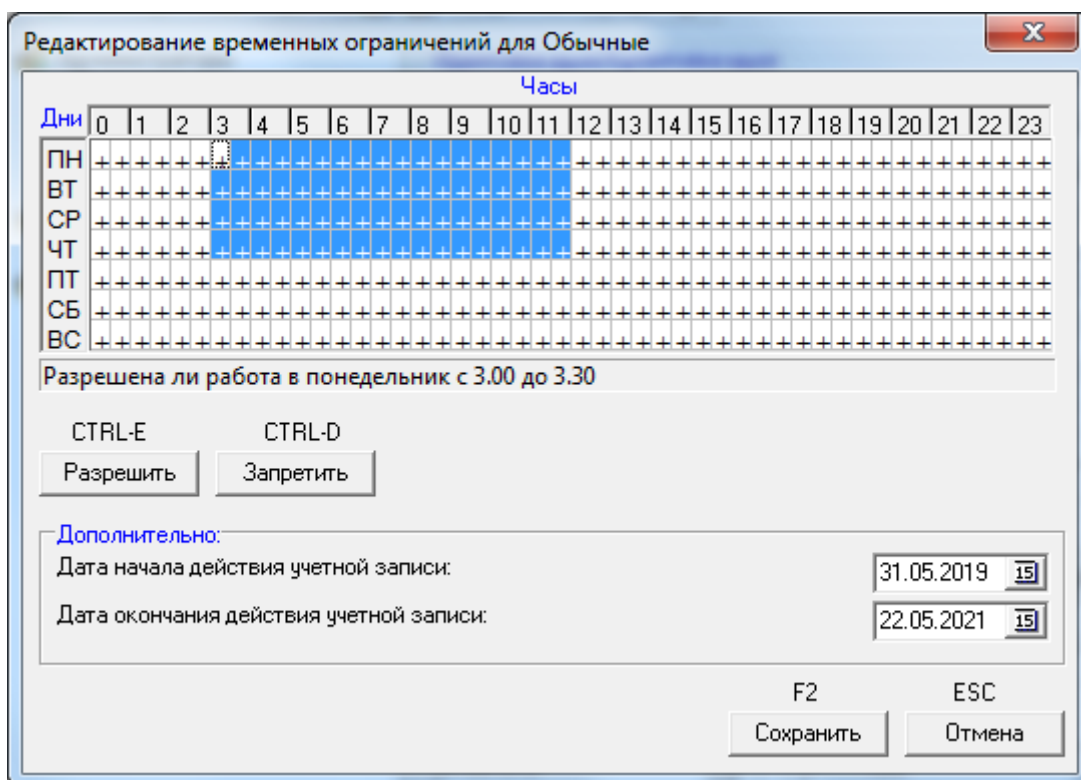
Редактирование временных ограничений для Обычные

Часы

| Дни | 0 | 1 | 2 | 3 | 4 | 5 | 6 | 7 | 8 | 9 | 10 | 11 | 12 | 13 | 14 | 15 | 16 | 17 | 18 | 19 | 20 | 21 | 22 | 23 |
|---|---|---|---|---|---|---|---|---|---|---|---|---|---|---|---|---|---|---|---|---|---|---|---|---|
| ПН | ++ | ++ | ++ | ++ | ++ | ++ | ++ | ++ | ++ | ++ | ++ | ++ | ++ | ++ | ++ | ++ | ++ | ++ | ++ | ++ | ++ | ++ | ++ | ++ |
| ВТ | ++ | ++ | ++ | ++ | ++ | ++ | ++ | ++ | ++ | ++ | ++ | ++ | ++ | ++ | ++ | ++ | ++ | ++ | ++ | ++ | ++ | ++ | ++ | ++ |
| СР | ++ | ++ | ++ | ++ | ++ | ++ | ++ | ++ | ++ | ++ | ++ | ++ | ++ | ++ | ++ | ++ | ++ | ++ | ++ | ++ | ++ | ++ | ++ | ++ |
| ЧТ | ++ | ++ | ++ | ++ | ++ | ++ | ++ | ++ | ++ | ++ | ++ | ++ | ++ | ++ | ++ | ++ | ++ | ++ | ++ | ++ | ++ | ++ | ++ | ++ |
| ПТ | ++ | ++ | ++ | ++ | ++ | ++ | ++ | ++ | ++ | ++ | ++ | ++ | ++ | ++ | ++ | ++ | ++ | ++ | ++ | ++ | ++ | ++ | ++ | ++ |
| СБ | ++ | ++ | ++ | ++ | ++ | ++ | ++ | ++ | ++ | ++ | ++ | ++ | ++ | ++ | ++ | ++ | ++ | ++ | ++ | ++ | ++ | ++ | ++ | ++ |
| ВС | ++ | ++ | ++ | ++ | ++ | ++ | ++ | ++ | ++ | ++ | ++ | ++ | ++ | ++ | ++ | ++ | ++ | ++ | ++ | ++ | ++ | ++ | ++ | ++ |

Разрешена ли работа в понедельник с 3.00 до 3.30

CTRL-E
Разрешить

CTRL-D
Запретить

Дополнительно:
Дата начала действия учетной записи: 31.05.2019
Дата окончания действия учетной записи: 22.05.2021

F2
Сохранить

ESC
Отмена